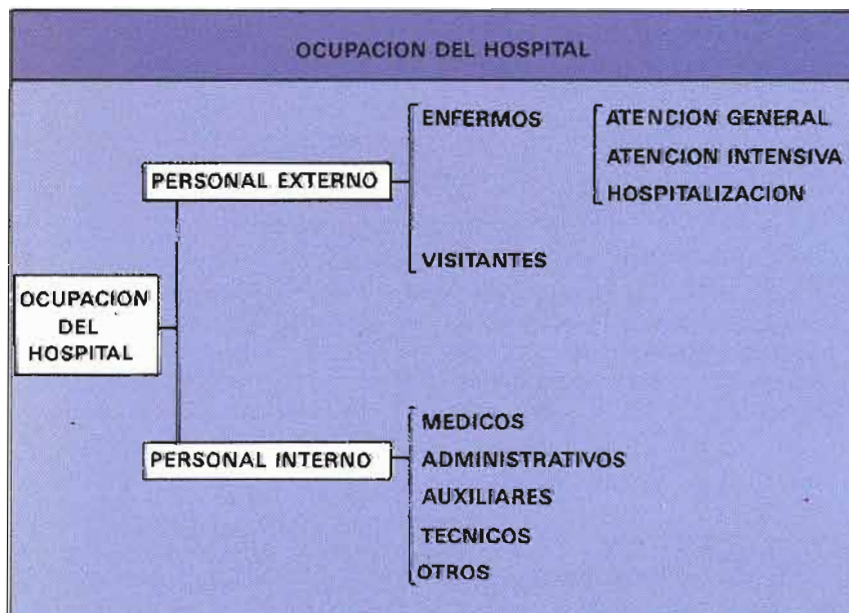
OCUPACION DEL HOSPITAL

OCUPACION DEL HOSPITAL

PERSONAL EXTERNO

ENFERMOS

ATENCION GENERAL

ATENCION INTENSIVA

HOSPITALIZACION

VISITANTES

PERSONAL INTERNO

MEDICOS

ADMINISTRATIVOS

AUXILIARES

TECNICOS

OTROS